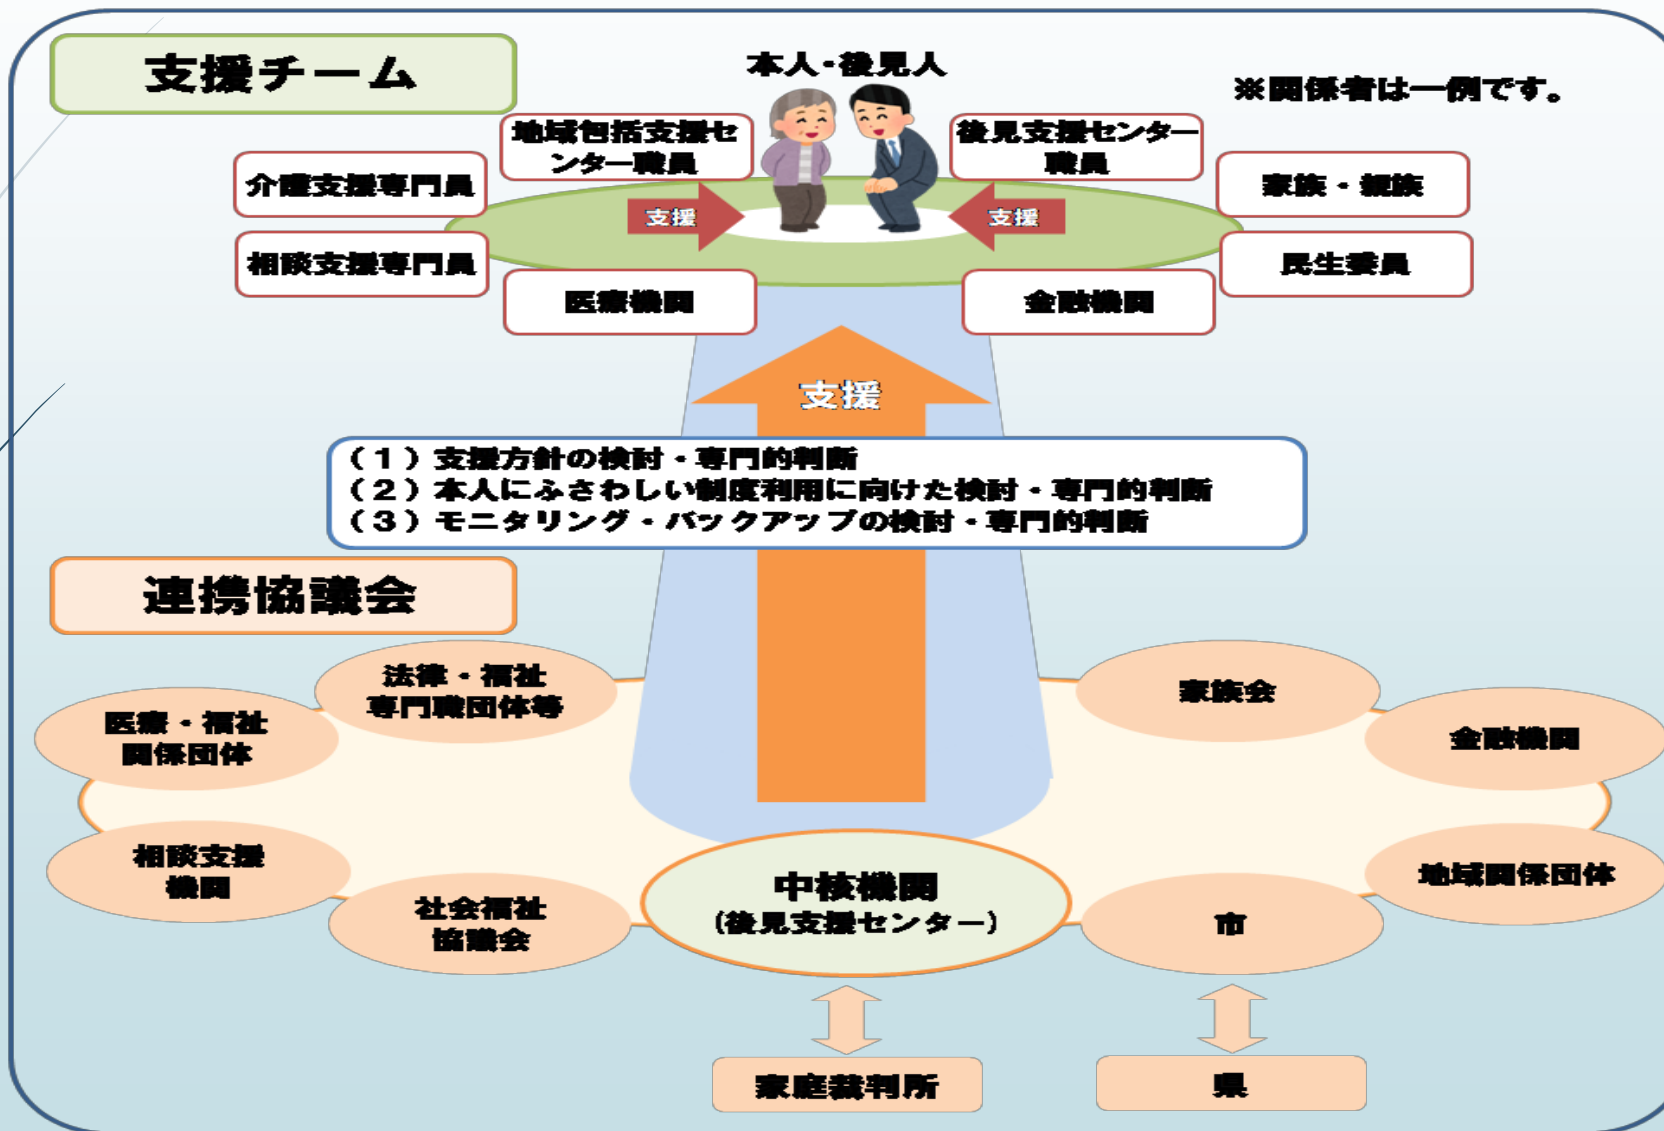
支援チーム

本人・後見人

※関係者は一例です。

地域包括支援センター職員

後見支援センター職員

介護支援専門員

家族・親族

支援

支援

相談支援専門員

民生委員

医療機関

金融機関

支援

（１）支援方針の検討・専門的判断
（２）本人にふさわしい制度利用に向けた検討・専門的判断
（３）モニタリング・バックアップの検討・専門的判断

連携協議会

法律・福祉専門職団体等

医療・福祉関係団体

家族会

金融機関

相談支援機関

社会福祉協議会

中核機関
（後見支援センター）

市

地域関係団体

家庭裁判所

県